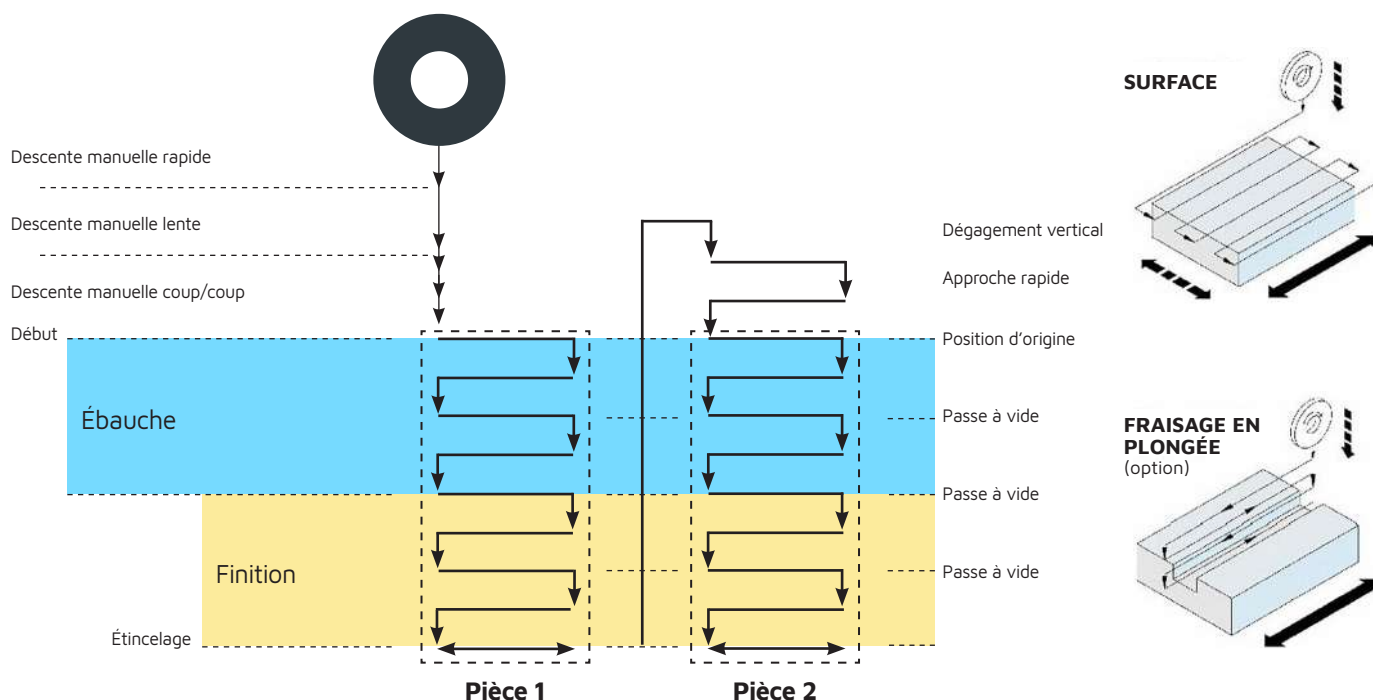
Descente manuelle rapide

Descente manuelle lente

Descente manuelle coup/coup

Début

Ébauche

Finition

Étincelage

Dégagement vertical

Approche rapide

Position d'origine

Passe à vide

Passe à vide

Passe à vide

Pièce 1

Pièce 2

SURFACE

FRAISAGE EN PLONGÉE
(option)